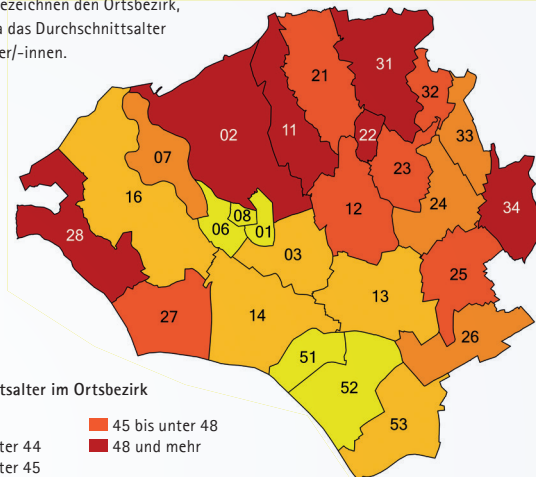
ezeichnen den Ortsbezirk, n das Durchschnittsalter er/-innen.

31
21
32
02
11
22
33
07
23
16
24
34
12
08
28
06
01
03
25
13
27
14
26
51
52
53

tsalter im Ortsbezirk

ter 44
ter 45
45 bis unter 48
48 und mehr